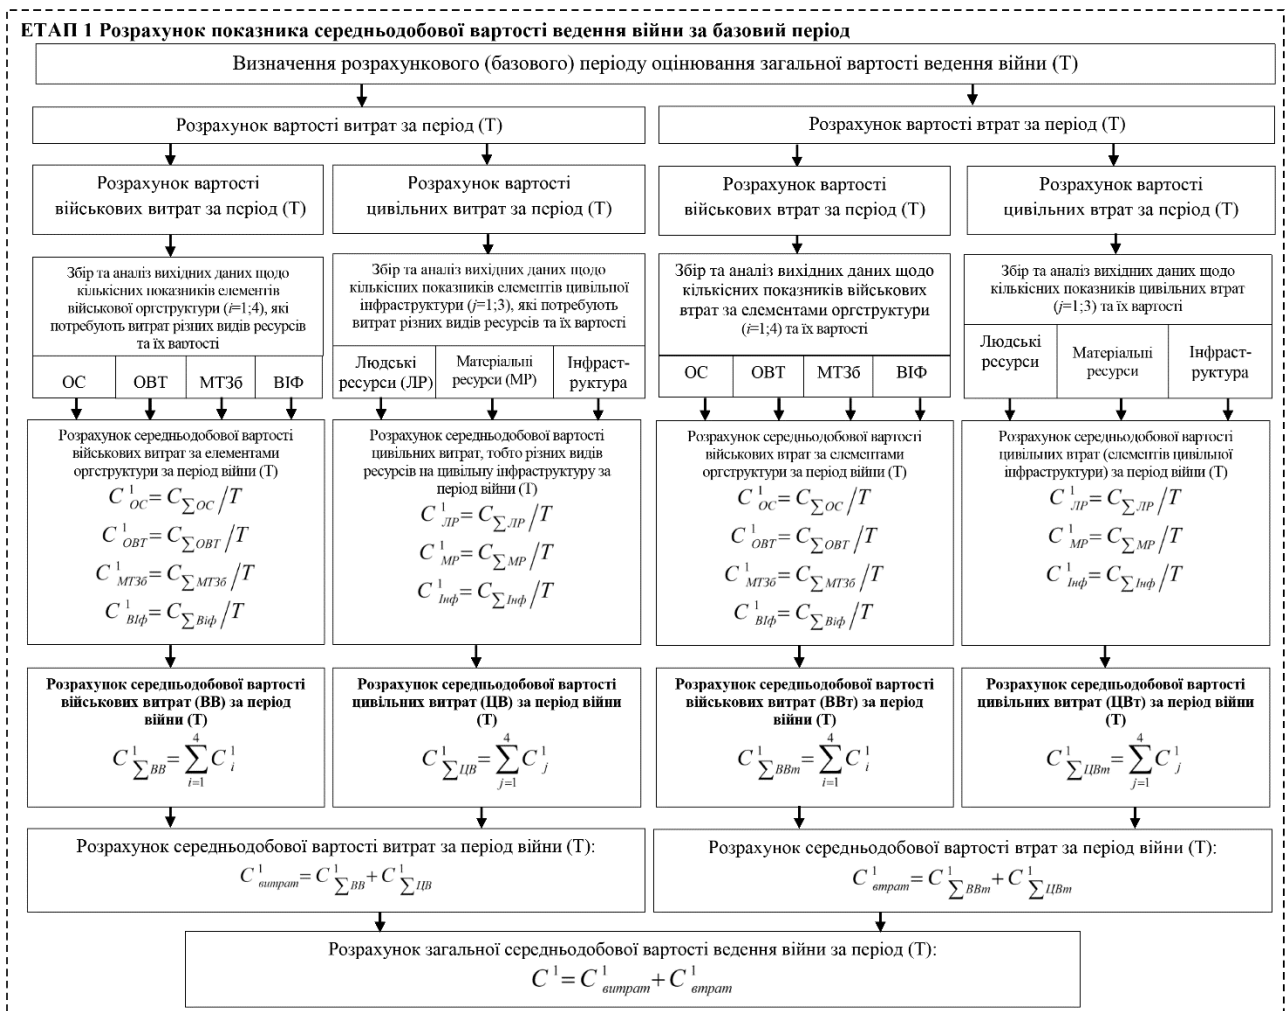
ЕТАП 1 Розрахунок показника середньодобової вартості ведення війни за базовий період

Визначення розрахункового (базового) періоду оцінювання загальної вартості ведення війни (Т)

Розрахунок вартості витрат за період (Т)

Розрахунок вартості втрат за період (Т)

Розрахунок вартості військових витрат за період (Т)

Розрахунок вартості цивільних витрат за період (Т)

Розрахунок вартості військових втрат за період (Т)

Розрахунок вартості цивільних втрат за період (Т)

Збір та аналіз вихідних даних щодо кількісних показників елементів військової оргструктури ($i$=1;4), які потребують витрат різних видів ресурсів та їх вартості

ОС | ОВТ | МТЗб | ВІФ

Збір та аналіз вихідних даних щодо кількісних показників елементів цивільної інфраструктури ($j$=1;3), які потребують витрат різних видів ресурсів та їх вартості

Людські ресурси (ЛР) | Матеріальні ресурси (МР) | Інфраструктура

Збір та аналіз вихідних даних щодо кількісних показників військових втрат за елементами оргструктури ($i$=1;4) та їх вартості

ОС | ОВТ | МТЗб | ВІФ

Збір та аналіз вихідних даних щодо кількісних показників цивільних втрат ($j$=1;3) та їх вартості

Людські ресурси | Матеріальні ресурси | Інфраструктура

Розрахунок середньодобової вартості військових витрат за елементами оргструктури за період війни (Т)
$C^1_{ОС}=C_{\sum ОС}/T$
$C^1_{ОВТ}=C_{\sum ОВТ}/T$
$C^1_{МТЗб}=C_{\sum МТЗб}/T$
$C^1_{ВІф}=C_{\sum Віф}/T$

Розрахунок середньодобової вартості цивільних витрат, тобто різних видів ресурсів на цивільну інфраструктуру за період війни (Т)
$C^1_{ЛР}=C_{\sum ЛР}/T$
$C^1_{МР}=C_{\sum МР}/T$
$C^1_{Інф}=C_{\sum Інф}/T$

Розрахунок середньодобової вартості військових втрат за елементами оргструктури за період війни (Т)
$C^1_{ОС}=C_{\sum ОС}/T$
$C^1_{ОВТ}=C_{\sum ОВТ}/T$
$C^1_{МТЗб}=C_{\sum МТЗб}/T$
$C^1_{ВІф}=C_{\sum Віф}/T$

Розрахунок середньодобової вартості цивільних втрат (елементів цивільної інфраструктури) за період війни (Т)
$C^1_{ЛР}=C_{\sum ЛР}/T$
$C^1_{МР}=C_{\sum МР}/T$
$C^1_{Інф}=C_{\sum Інф}/T$

Розрахунок середньодобової вартості військових витрат (ВВ) за період війни (Т)
$C^1_{\sum ВВ}=\sum_{i=1}^{4}C^1_i$

Розрахунок середньодобової вартості цивільних витрат (ЦВ) за період війни
$C^1_{\sum ЦВ}=\sum_{j=1}^{4}C^1_j$

Розрахунок середньодобової вартості військових витрат (ВВт) за період війни (Т)
$C^1_{\sum ВВт}=\sum_{i=1}^{4}C^1_i$

Розрахунок середньодобової вартості цивільних витрат (ЦВт) за період війни
$C^1_{\sum ЦВт}=\sum_{j=1}^{4}C^1_j$

Розрахунок середньодобової вартості витрат за період війни (Т):
$C^1_{витрат}=C^1_{\sum ВВ}+C^1_{\sum ЦВ}$

Розрахунок середньодобової вартості втрат за період війни (Т):
$C^1_{втрат}=C^1_{\sum ВВт}+C^1_{\sum ЦВт}$

Розрахунок загальної середньодобової вартості ведення війни за період (Т):
$C^1=C^1_{витрат}+C^1_{втрат}$